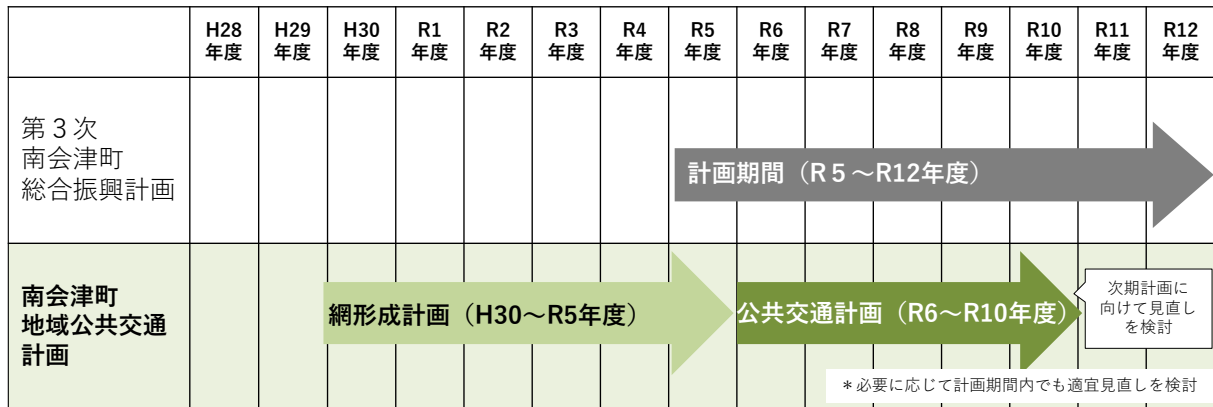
| | H28年度 | H29年度 | H30年度 | R1年度 | R2年度 | R3年度 | R4年度 | R5年度 | R6年度 | R7年度 | R8年度 | R9年度 | R10年度 | R11年度 | R12年度 |
|---|---|---|---|---|---|---|---|---|---|---|---|---|---|---|---|
| 第３次 南会津町 総合振興計画 | | | | | | | | 計画期間（R５～R12年度） | | | | | | | |
| 南会津町 地域公共交通 計画 | | | 網形成計画（H30～R5年度） | | | | | | 公共交通計画（R6～R10年度） | | | | | 次期計画に向けて見直しを検討 | |

＊必要に応じて計画期間内でも適宜見直しを検討